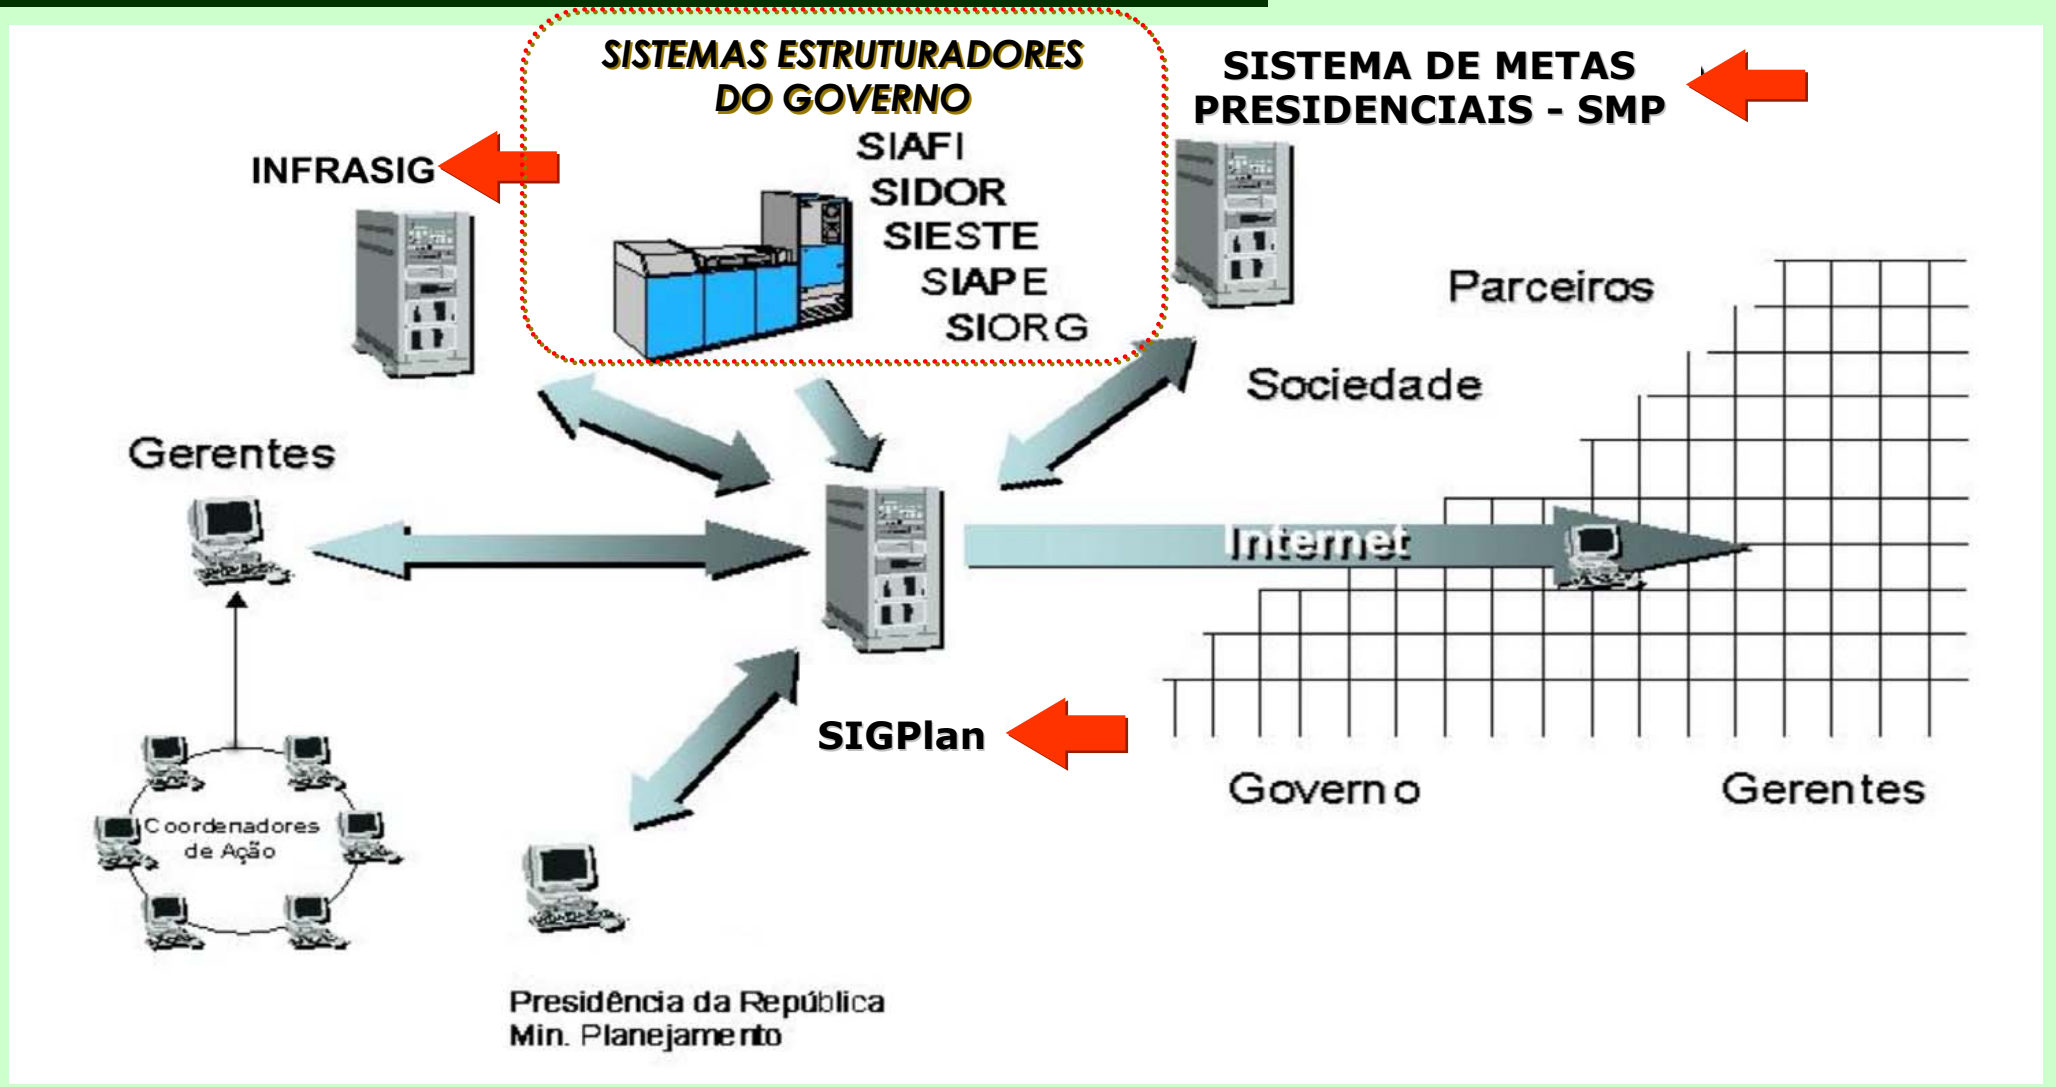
SISTEMAS ESTRUTURADORES DO GOVERNO

SIAFI
SIDOR
SIESTE
SIAPE
SIORG

SISTEMA DE METAS PRESIDENCIAIS - SMP

INFRASIG

Parceiros

Sociedade

Gerentes

Internet

SIGPlan

Governo

Gerentes

Coordenadores de Ação

Presidência da República
Min. Planejamento